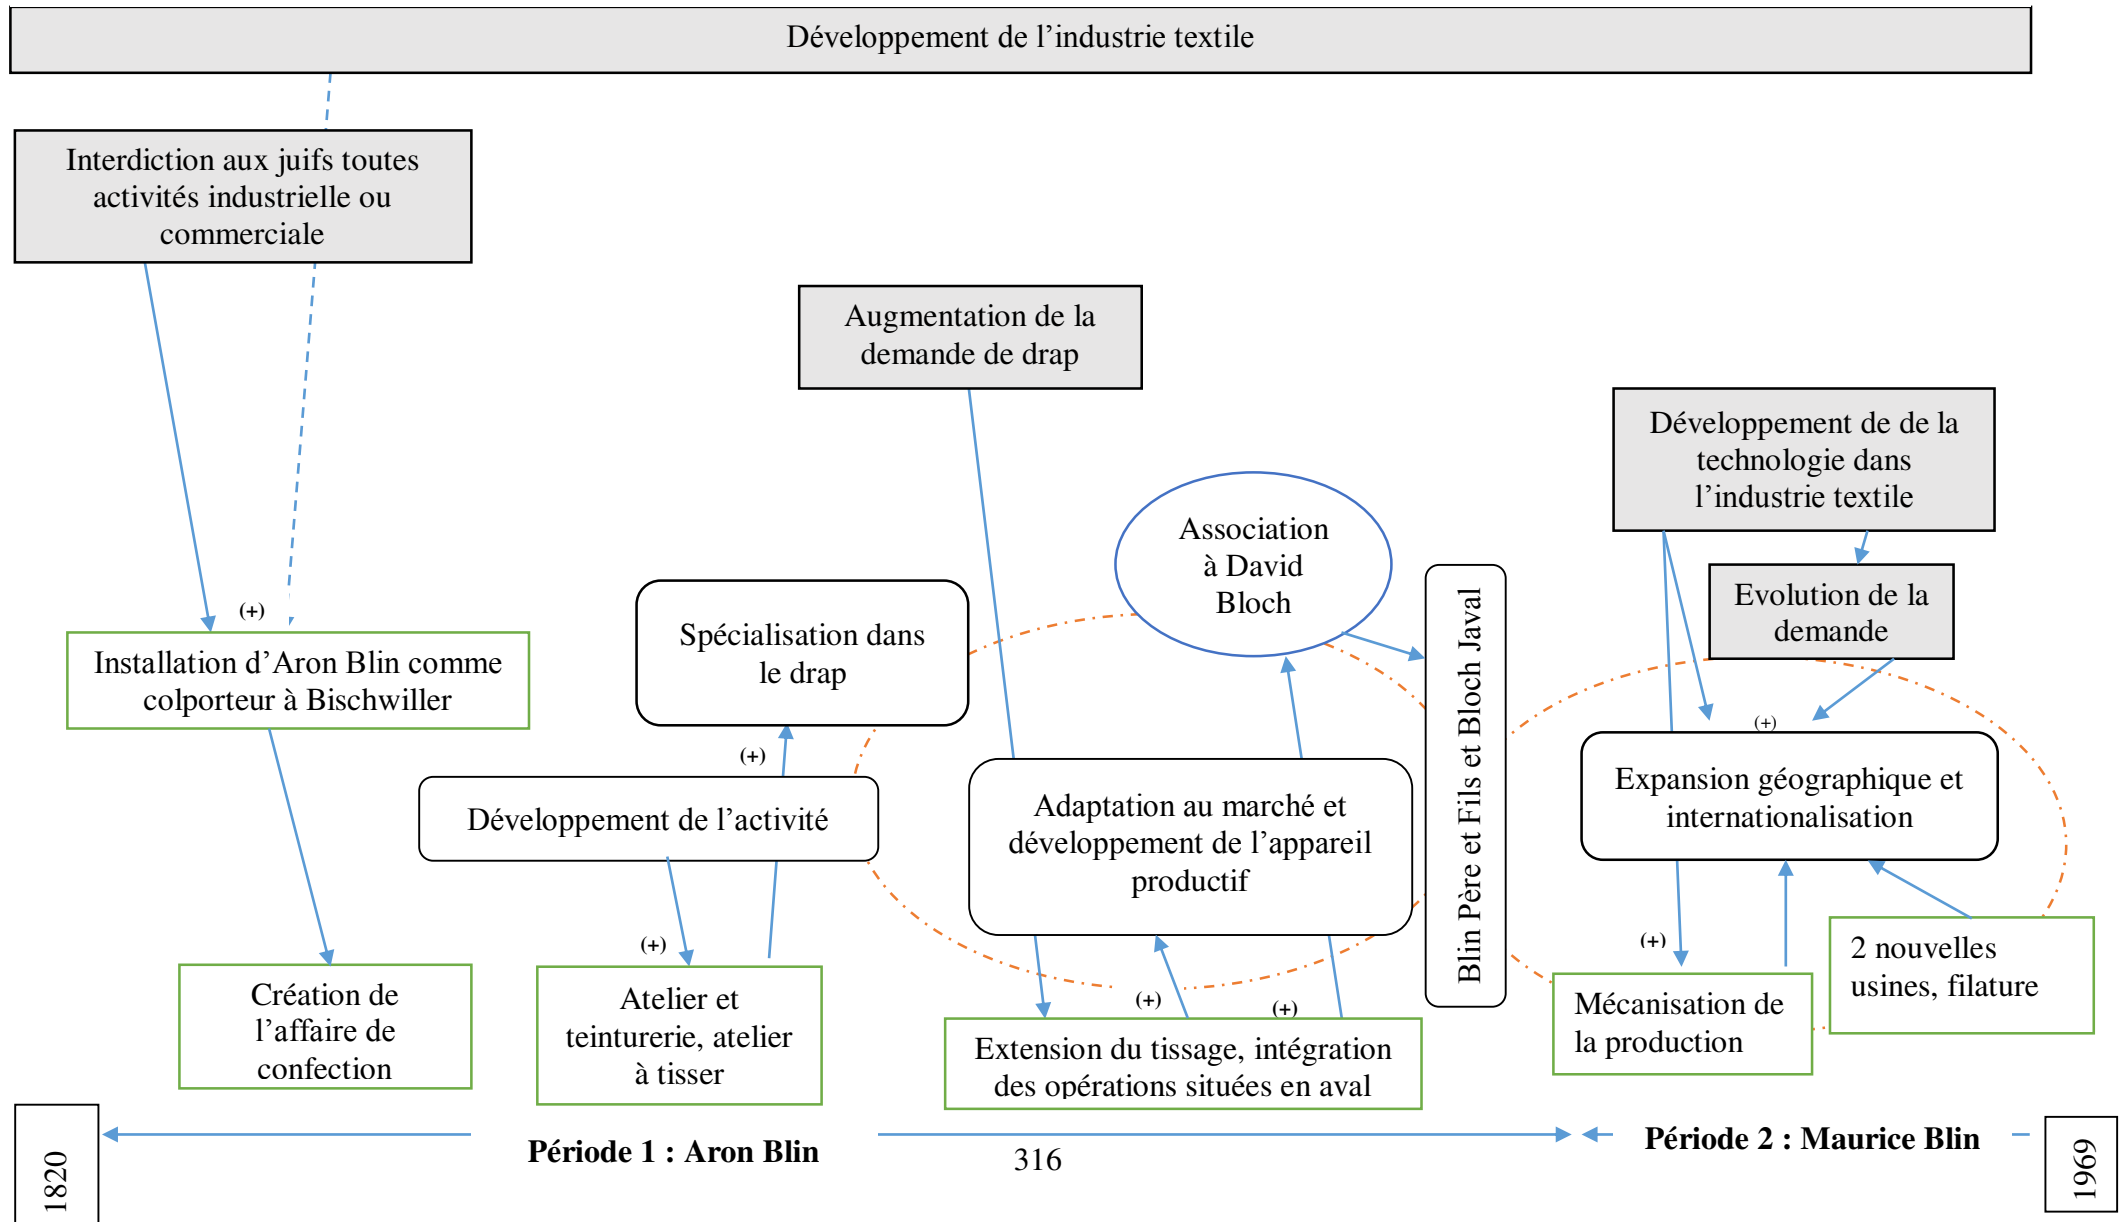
Développement de l'industrie textile

Interdiction aux juifs toutes activités industrielle ou commerciale

Augmentation de la demande de drap

Développement de de la technologie dans l'industrie textile

Association à David Bloch

Evolution de la demande

Blin Père et Fils et Bloch Javal

(+)

Installation d'Aron Blin comme colporteur à Bischwiller

Spécialisation dans le drap

(+)

Développement de l'activité

Adaptation au marché et développement de l'appareil productif

(+)

Expansion géographique et internationalisation

(+)

(+)

Création de l'affaire de confection

Atelier et teinturerie, atelier à tisser

(+)

(+)

Extension du tissage, intégration des opérations situées en aval

Mécanisation de la production

2 nouvelles usines, filature

1820

Période 1 : Aron Blin

316

Période 2 : Maurice Blin

1969